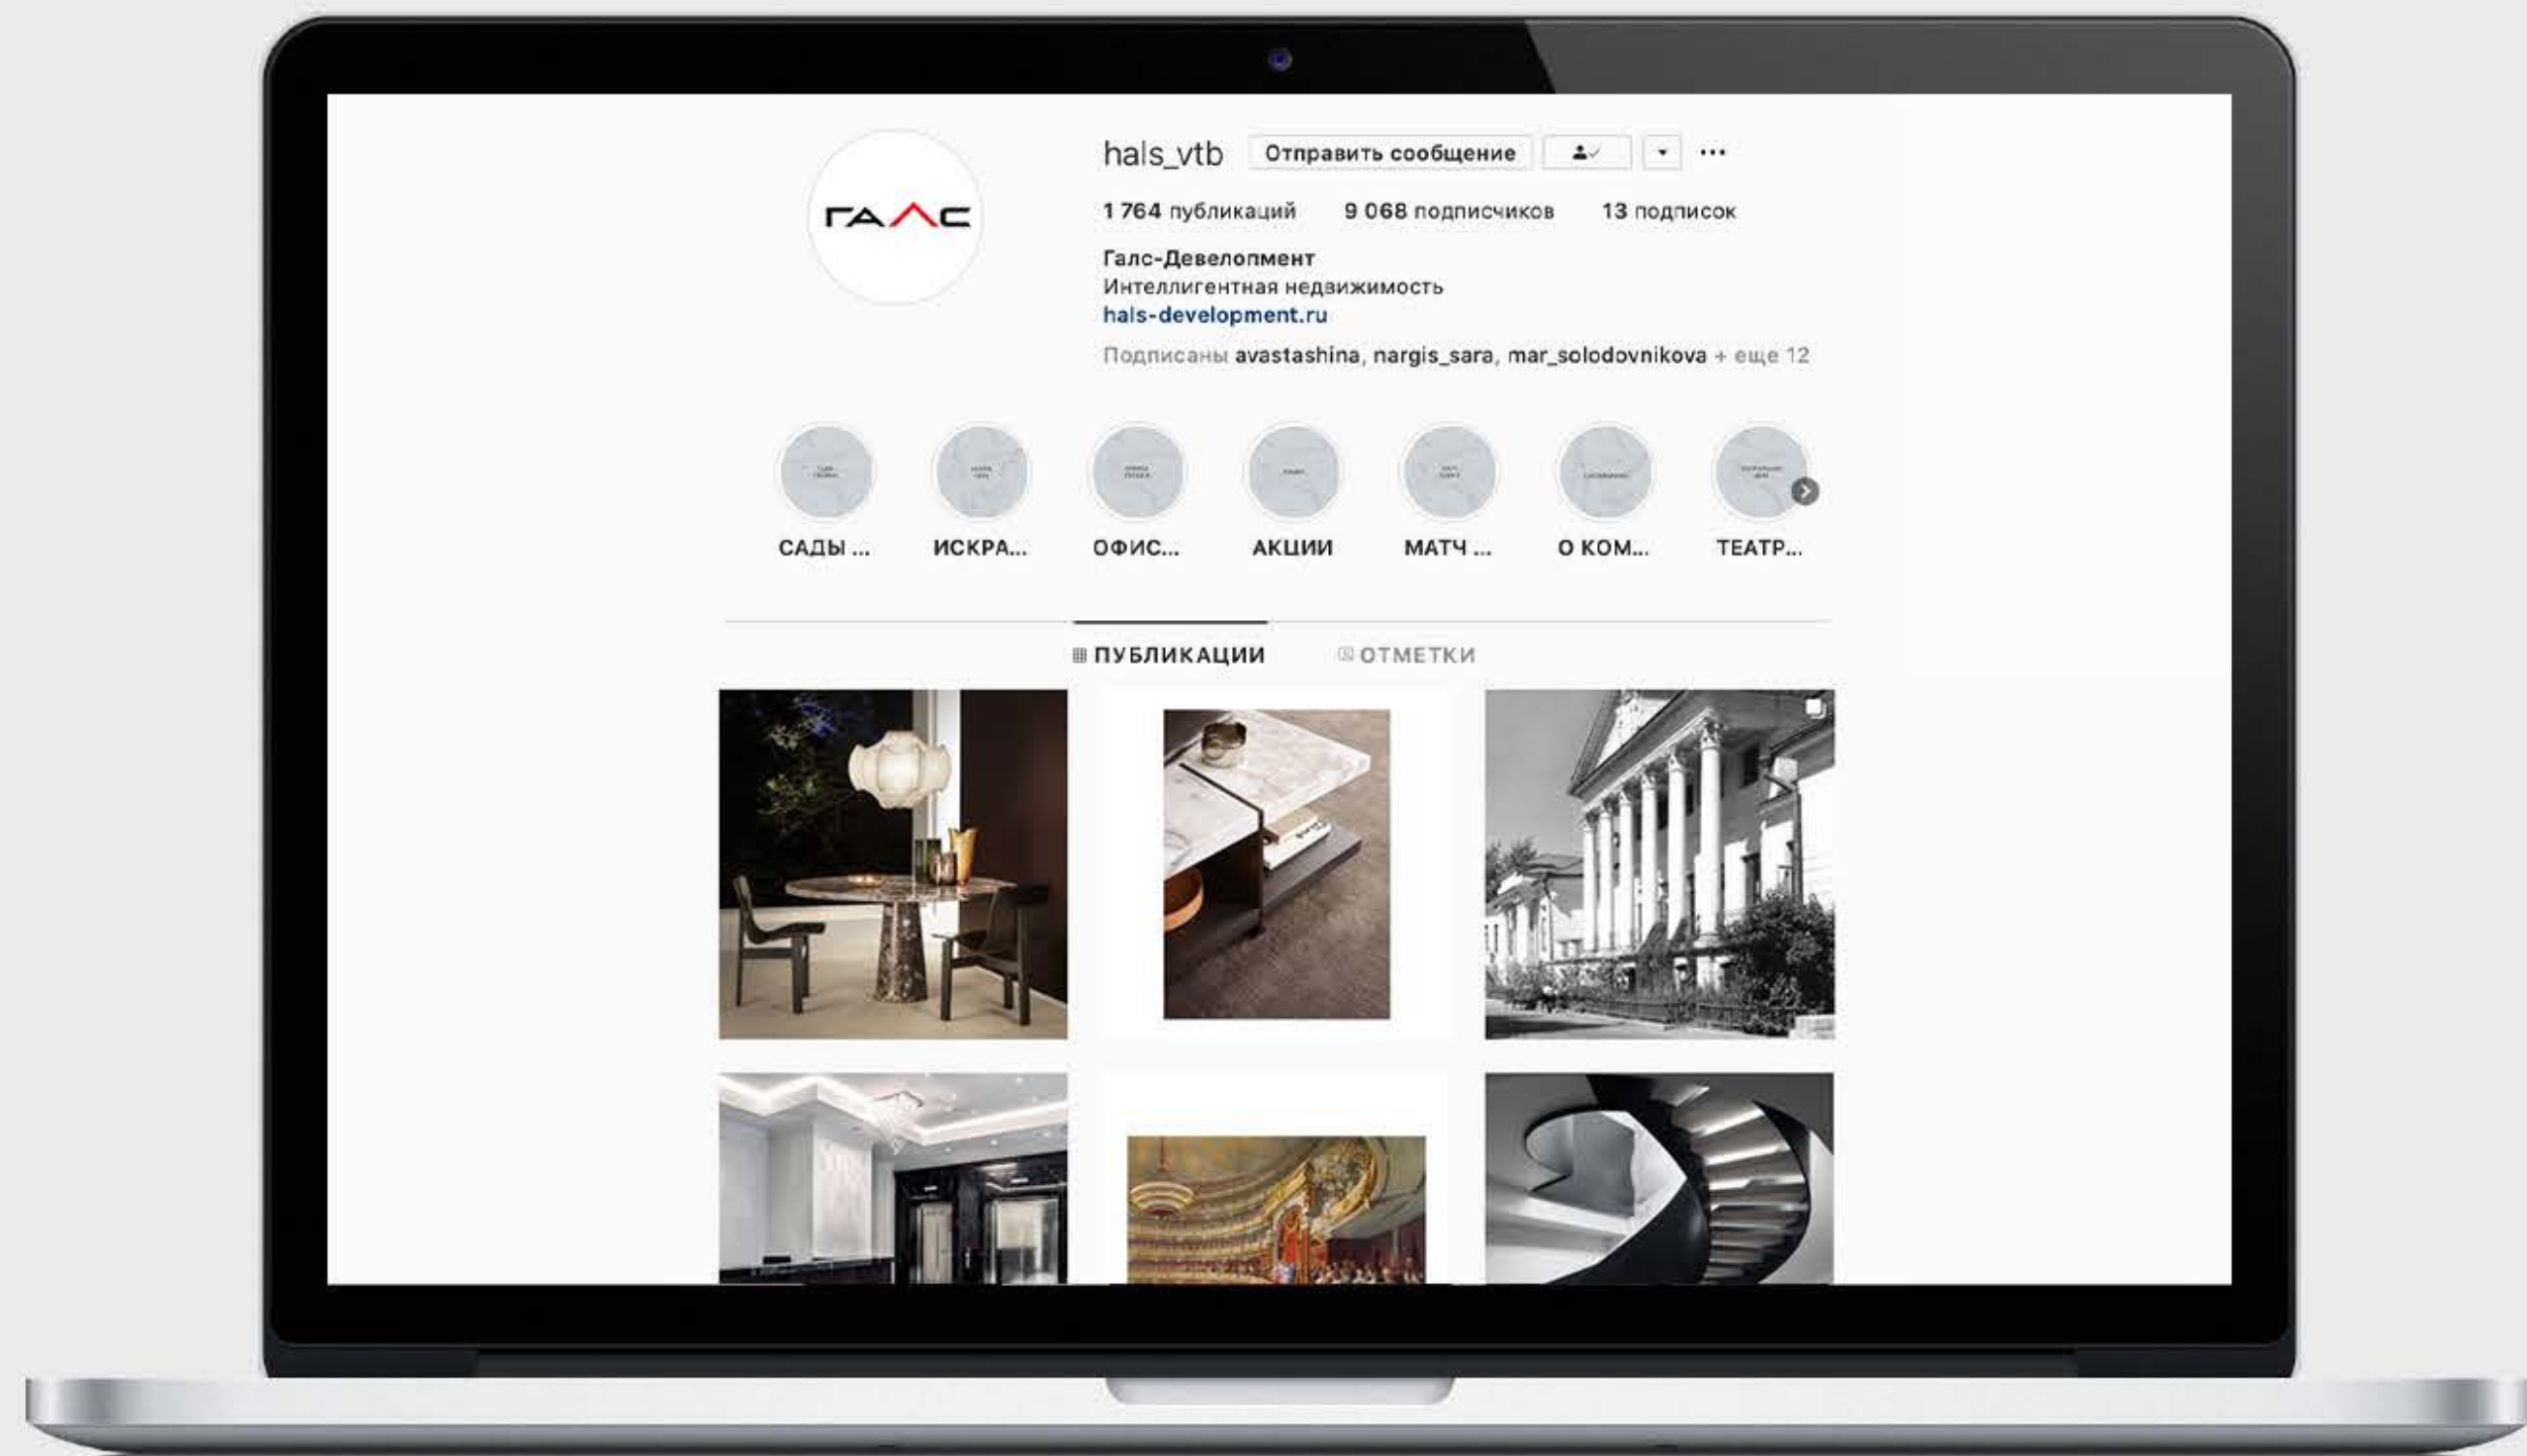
ГАЛС

hals_vtb Отправить сообщение ···

1 764 публикаций 9 068 подписчиков 13 подписок

Галс-Девелопмент
Интеллигентная недвижимость
hals-development.ru

Подписаны avastashina, nargis_sara, mar_solodovnikova + еще 12

САДЫ ... ИСКРА... ОФИС... АКЦИИ МАТЧ ... О КОМ... ТЕАТР...

ПУБЛИКАЦИИ ОТМЕТКИ